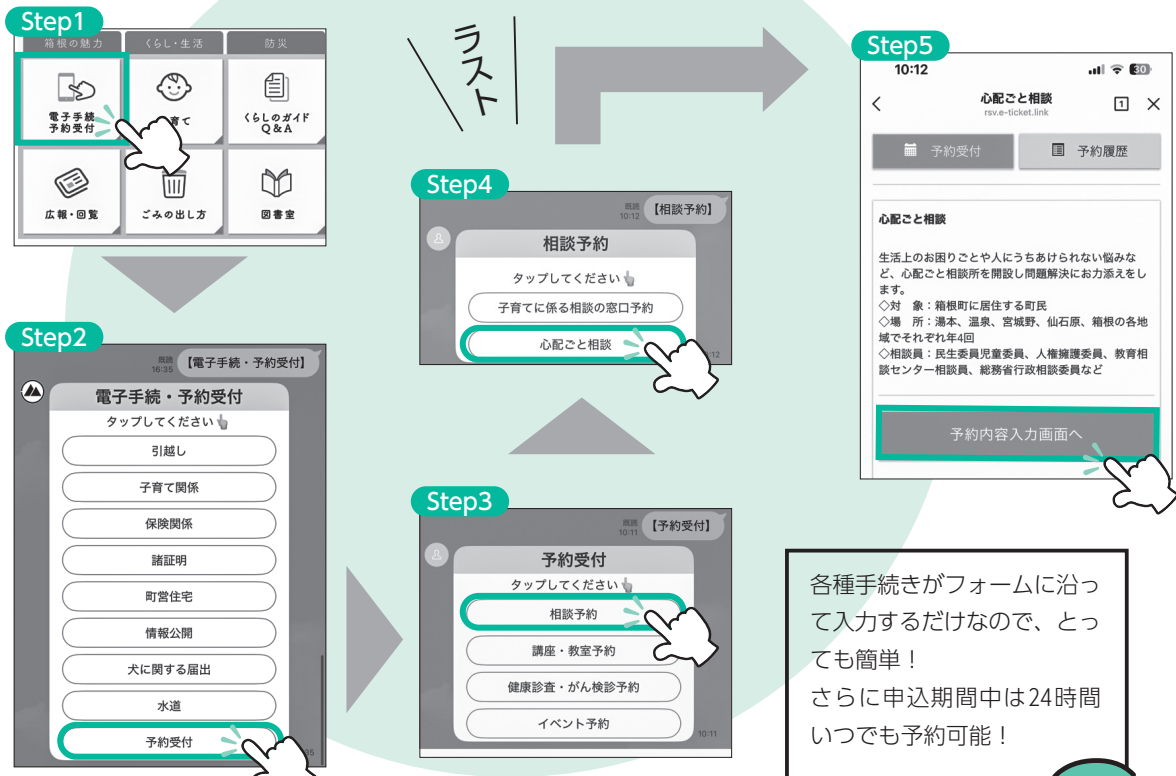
Step1

箱根の魅力　くらし・生活　防災

電子手続
予約受付

子育て

くらしのガイド
Q＆A

広報・回覧

ごみの出し方

図書室

Step2

既読 16:35 【電子手続・予約受付】

電子手続・予約受付

タップしてください

引越し

子育て関係

保険関係

諸証明

町営住宅

情報公開

犬に関する届出

水道

予約受付

Step3

既読 10:11 【予約受付】

予約受付

タップしてください

相談予約

講座・教室予約

健康診査・がん検診予約

イベント予約

10:11

Step4

既読 10:12 【相談予約】

相談予約

タップしてください

子育てに係る相談の窓口予約

心配ごと相談

ラスト

Step5

10:12

心配ごと相談
rsv.e-ticket.link

予約受付　予約履歴

心配ごと相談

生活上のお困りごとや人にうちあけられない悩みなど、心配ごと相談所を開設し問題解決にお力添えをします。
◇対　象：箱根町に居住する町民
◇場　所：湯本、温泉、宮城野、仙石原、箱根の各地域でそれぞれ年4回
◇相談員：民生委員児童委員、人権擁護委員、教育相談センター相談員、総務省行政相談委員など

予約内容入力画面へ

各種手続きがフォームに沿って入力するだけなので、とっても簡単！
さらに申込期間中は24時間いつでも予約可能！